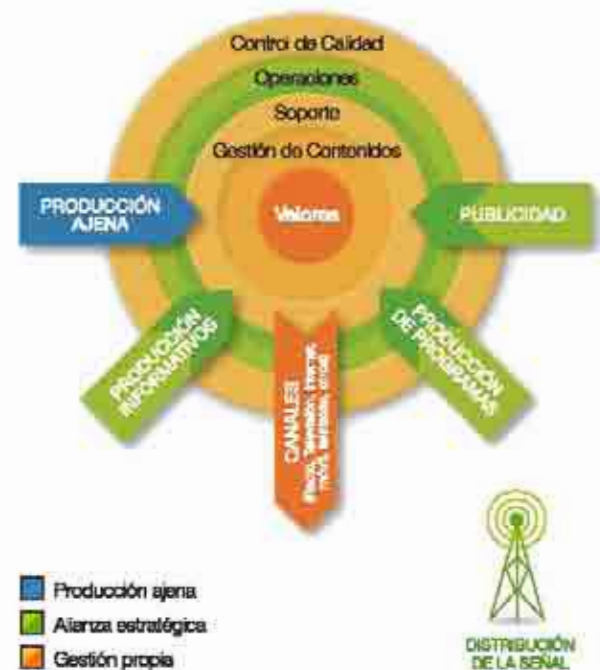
Control de Calidad

Operaciones

Soporte

Gestión de Contenidos

PRODUCCIÓN AJENA

Valores

PUBLICIDAD

PRODUCCIÓN INFORMATIVOS

CANALES
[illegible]

PRODUCCIÓN DE PROGRAMAS

Producción ajena

Alianza estratégica

Gestión propia

DISTRIBUCIÓN DE LA SEÑAL